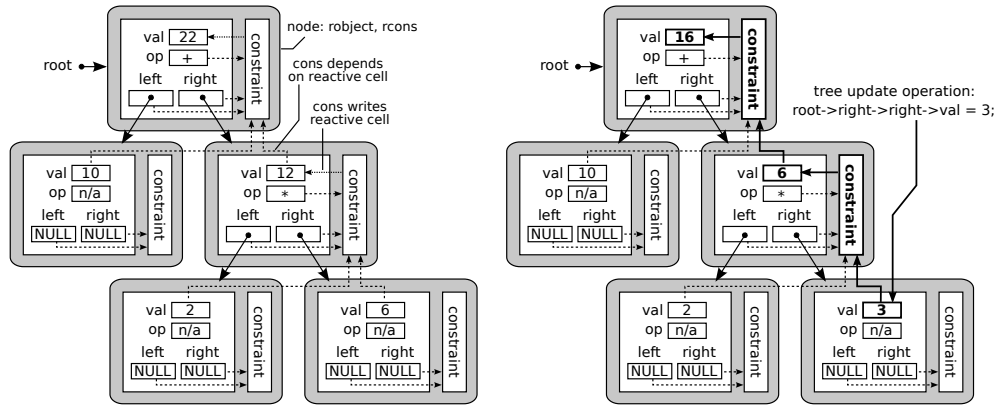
node: robject, rcons

root

val 22
op +
left right
constraint

cons depends on reactive cell

cons writes reactive cell

val 10
op n/a
left right
NULL NULL
constraint

val 12
op *
left right
constraint

val 2
op n/a
left right
NULL NULL
constraint

val 6
op n/a
left right
NULL NULL
constraint

root

val 16
op +
left right
constraint

tree update operation:
root->right->right->val = 3;

val 10
op n/a
left right
NULL NULL
constraint

val 6
op *
left right
constraint

val 2
op n/a
left right
NULL NULL
constraint

val 3
op n/a
left right
NULL NULL
constraint